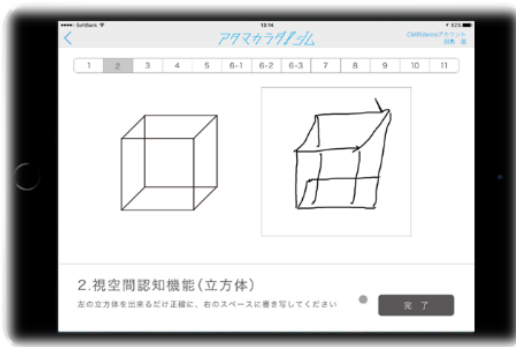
SoftBank
13:14
92%
アタマカラダジム
CMRdemoアカウント
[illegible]

| 1 | 2 | 3 | 4 | 5 | 6-1 | 6-2 | 6-3 | 7 | 8 | 9 | 10 | 11 |
|---|---|---|---|---|---|---|---|---|---|---|---|---|

2.視空間認知機能(立方体)
左の立方体を出来るだけ正確に、右のスペースに書き写してください
完了